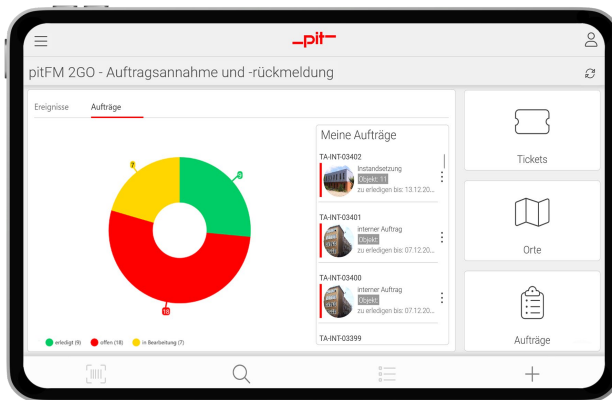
-pit-

pitFM 2GO - Auftragsannahme und -rückmeldung

Ereignisse Aufträge

7

9

18

erledigt (9) offen (18) in Bearbeitung (7)

Meine Aufträge

TA-INT-03402
Instandsetzung
Objekt: 11
zu erledigen bis: 13.12.20...

TA-INT-03401
interner Auftrag
Objekt:
zu erledigen bis: 07.12.20...

TA-INT-03400
interner Auftrag
Objekt:
zu erledigen bis: 07.12.20...

TA-INT-03399

Tickets

Orte

Aufträge